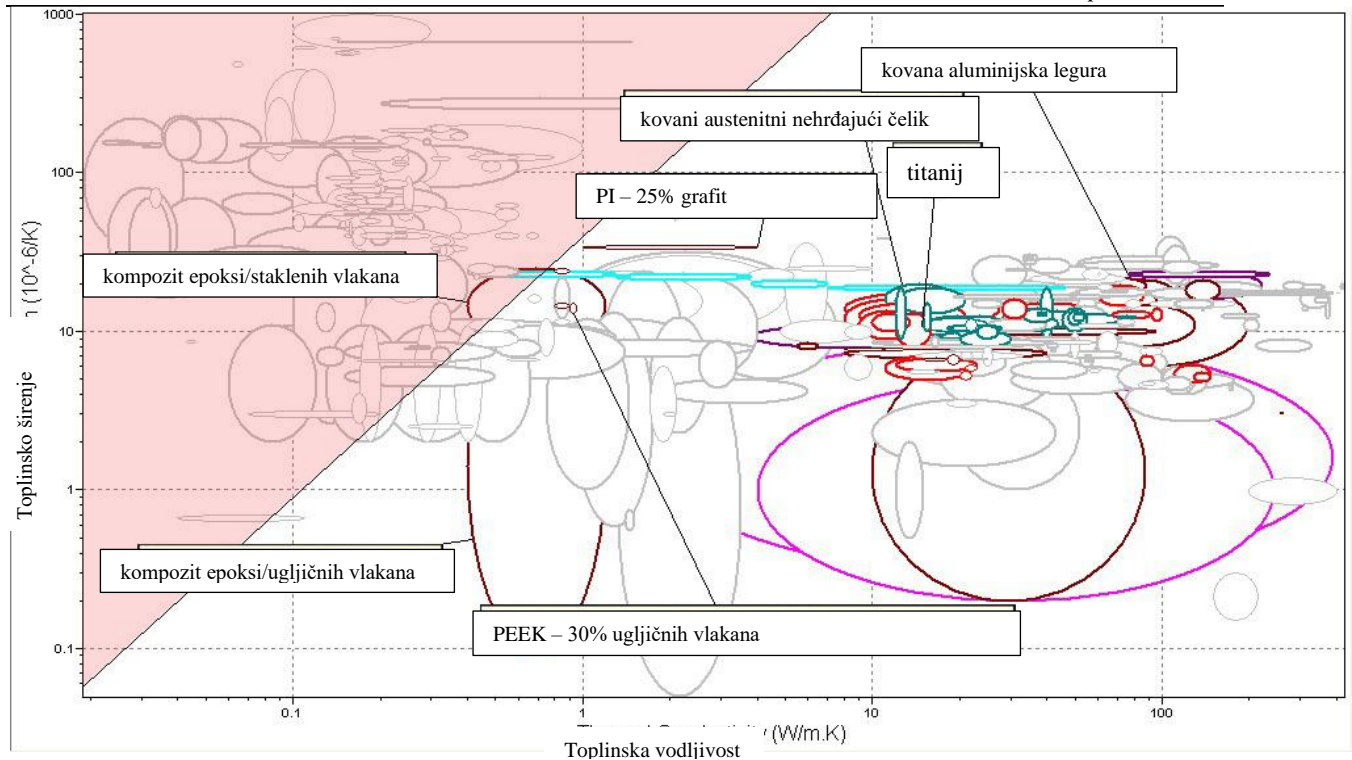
1000

100

10

1

0.1

0.1

1

10

100

kovana aluminijska legura

kovani austenitni nehrđajući čelik

titanij

PI – 25% grafit

kompozit epoksi/staklenih vlakana

kompozit epoksi/ugljičnih vlakana

PEEK – 30% ugljičnih vlakana

Toplinsko širenje

ı (10^-6/K)

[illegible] (W/m.K)

Toplinska vodljivost